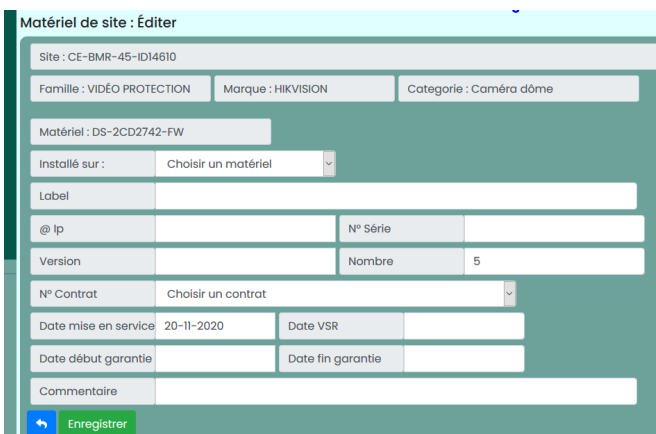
Matériel de site : Éditer

Site : CE-BMR-45-ID14610

Famille : VIDÉO PROTECTION

Marque : HIKVISION

Categorie : Caméra dôme

Matériel : DS-2CD2742-FW

Installé sur :
Choisir un matériel

Label

@ Ip

N° Série

Version

Nombre
5

N° Contrat
Choisir un contrat

Date mise en service
20-11-2020

Date VSR

Date début garantie

Date fin garantie

Commentaire

Enregistrer